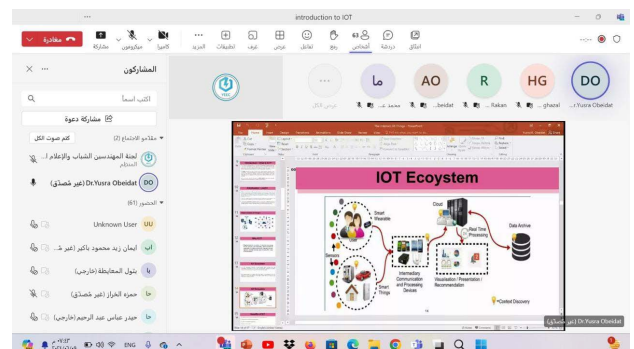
introduction to IOT

مغادرة
مشاركة
ميكروفون
كاميرا
المزيد
تطبيقات
غرف
عرض
تفاعل
رفع
63 أشخاص
دردشة
امتلاك

المشاركون
أكتب اسماً
مشاركة دعوة
مقدمو الاجتماع (2)
كتم صوت الكل
لجنة المهندسين الشباب والإعلام ا...
المنظم
Dr.Yusra Obeidat (غير مُصدّق)
DO
الحضور (61)
Unknown User
UU
ايمان زيد محمود باكير (غير مُـ...
بتول المعايطة (خارجي)
حمزه الخزاز (غير مُصدّق)
حيدر عباس عبد الرحيم (خارجي)

عرض الكل
ما
محمد عـ...
AO
...beidat
R
Rakan
HG
ghazal ...
DO
Dr.Yusra Obeidat...

IOT Ecoystem
Smart Wearable
Sensors
Smart Things
Intermediary Communication and Processing Devices
Cloud
Real Time Processing
Visualisation / Presentation / Recommendation
Data Archive
Curated Discovery

Dr.Yusra Obeidat (غير مُصدّق)

ENG